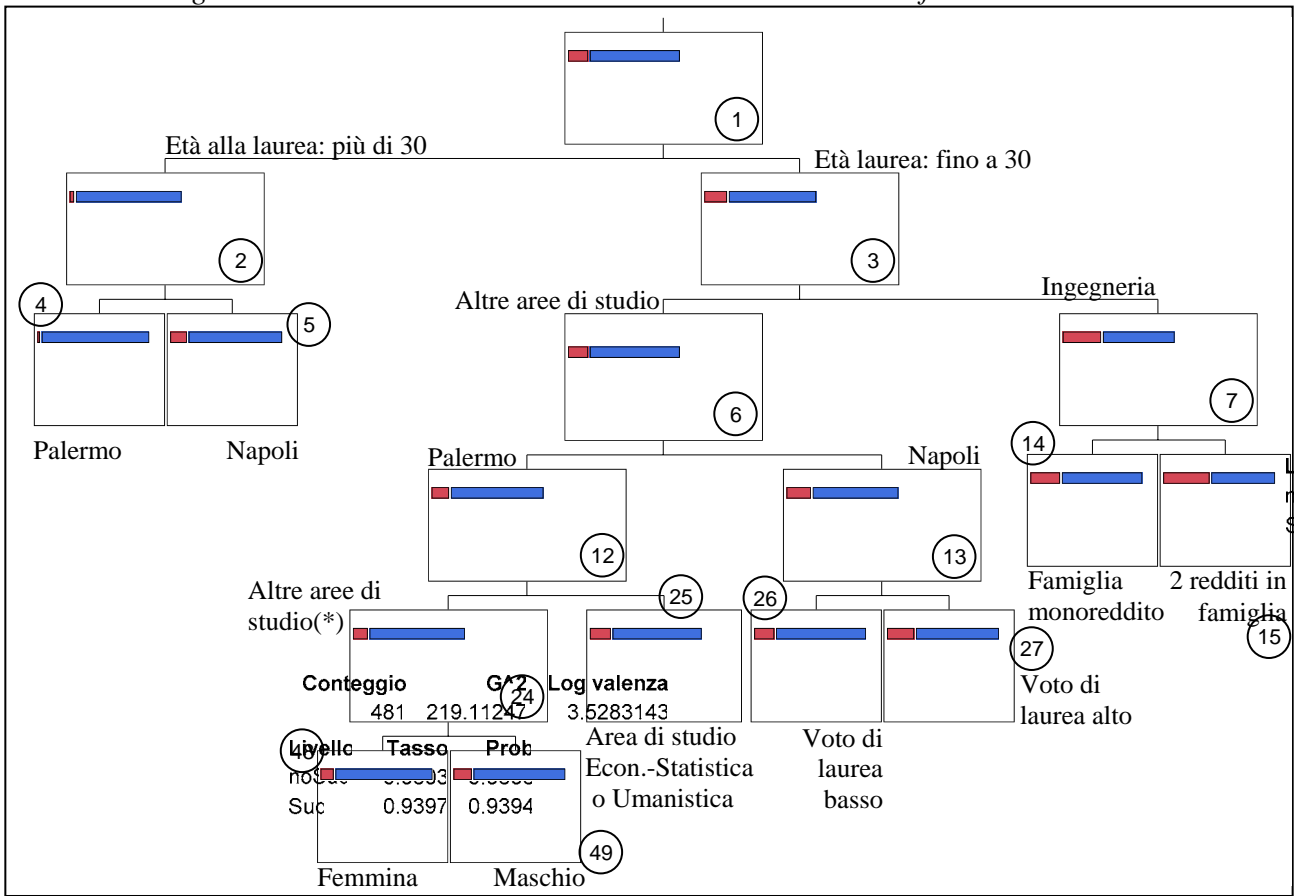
1

Età alla laurea: più di 30

Età laurea: fino a 30

2

3

4

5

Altre aree di studio

Ingegneria

6

7

Palermo

Napoli

Palermo

Napoli

14

12

13

Altre aree di studio(*)

25

26

Famiglia monoreddito

2 redditi in famiglia

15

27

Conteggio G^2 Log valenza
481 219.11247 3.5283143

24

Voto di laurea alto

Livello Tasso Prob
48
noSuc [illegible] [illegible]
Suc 0.9397 0.9394

Area di studio Econ.-Statistica o Umanistica

Voto di laurea basso

49

Femmina

Maschio